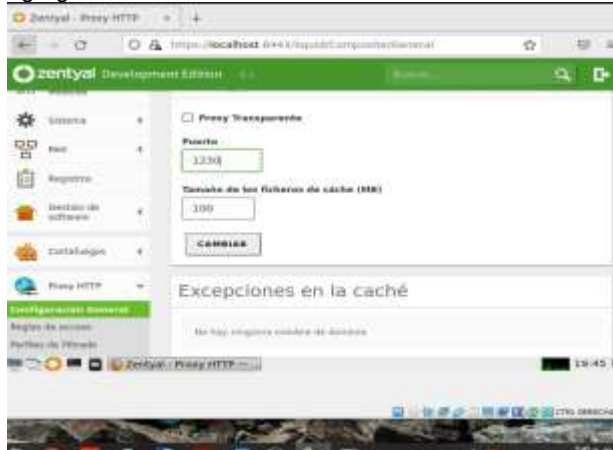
Zentyal - Proxy HTTP

https://localhost:8443/Squid/Composite/General

zentyal Development Edition

Buscar...

Sistema

Red

Registros

Gestión de software

Cortafuegos

Proxy HTTP

Configuración General

Reglas de acceso

Perfiles de Filtrado

Proxy Transparente

Puerto

3230

Tamaño de los ficheros de caché (MB)

100

CAMBIAR

Excepciones en la caché

No hay ninguna nombre de dominio

Zentyal - Proxy HTTP

19:45

CTRL DERECHA